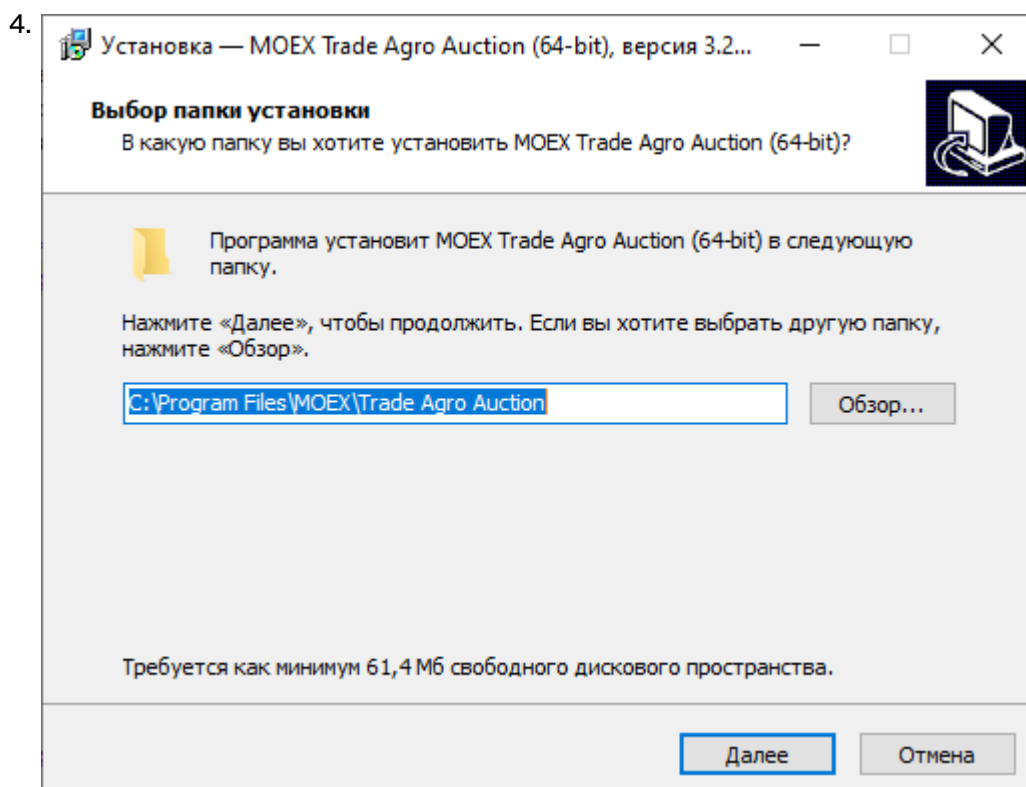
4.

Установка — MOEX Trade Agro Auction (64-bit), версия 3.2...

Выбор папки установки

В какую папку вы хотите установить MOEX Trade Agro Auction (64-bit)?

Программа установит MOEX Trade Agro Auction (64-bit) в следующую папку.

Нажмите «Далее», чтобы продолжить. Если вы хотите выбрать другую папку, нажмите «Обзор».

C:\Program Files\MOEX\Trade Agro Auction

Обзор...

Требуется как минимум 61,4 Мб свободного дискового пространства.

Далее

Отмена